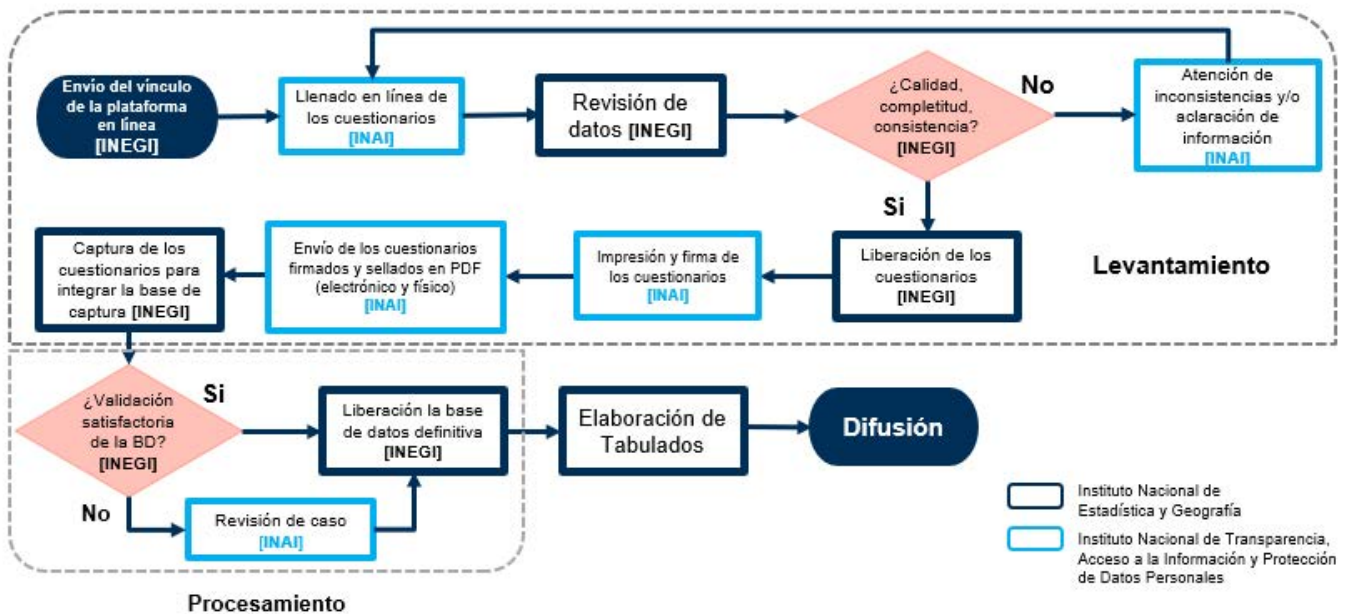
Envío del vínculo de la plataforma en línea [INEGI]

Llenado en línea de los cuestionarios [INAI]

Revisión de datos [INEGI]

¿Calidad, completitud, consistencia? [INEGI]

No

Atención de inconsistencias y/o aclaración de información [INAI]

Si

Liberación de los cuestionarios [INEGI]

Impresión y firma de los cuestionarios [INAI]

Envío de los cuestionarios firmados y sellados en PDF (electrónico y físico) [INAI]

Captura de los cuestionarios para integrar la base de captura [INEGI]

Levantamiento

¿Validación satisfactoria de la BD? [INEGI]

Si

Liberación la base de datos definitiva [INEGI]

Elaboración de Tabulados

Difusión

No

Revisión de caso [INAI]

Procesamiento

Instituto Nacional de Estadística y Geografía

Instituto Nacional de Transparencia, Acceso a la Información y Protección de Datos Personales